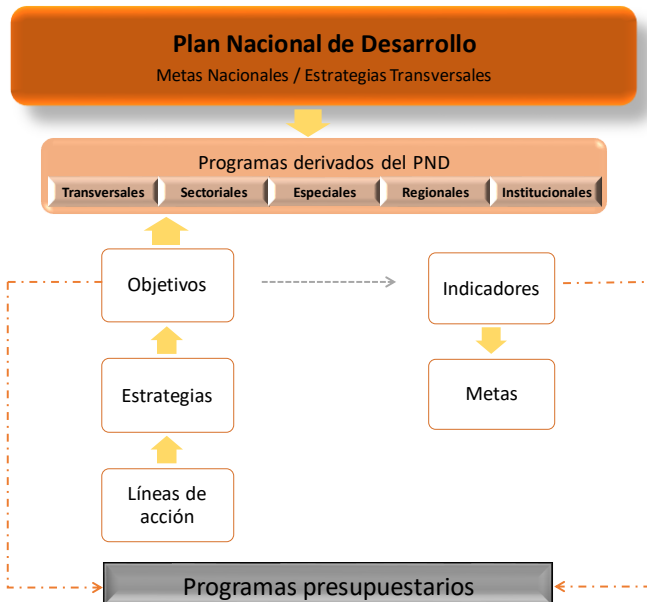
Plan Nacional de Desarrollo
Metas Nacionales / Estrategias Transversales

Programas derivados del PND
Transversales
Sectoriales
Especiales
Regionales
Institucionales

Objetivos

Indicadores

Estrategias

Metas

Líneas de acción

Programas presupuestarios